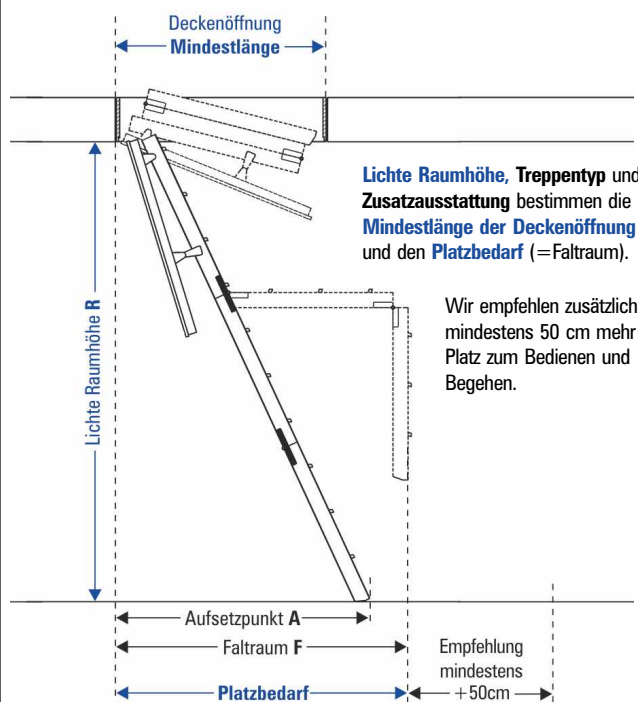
Deckenöffnung
Mindestlänge

Lichte Raumhöhe, Treppentyp und Zusatzausstattung bestimmen die Mindestlänge der Deckenöffnung und den Platzbedarf (=Faltraum).

Wir empfehlen zusätzlich mindestens 50 cm mehr Platz zum Bedienen und Begehen.

Lichte Raumhöhe R

Aufsetzpunkt A

Faltraum F

Platzbedarf

Empfehlung mindestens +50cm